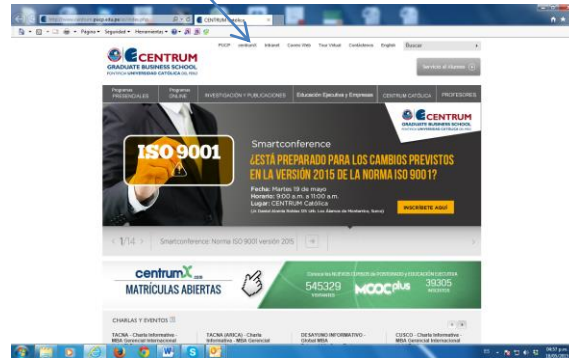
http://centrum.pucp.edu.pe/inicio.php
CENTRUM Catól...
Página ▾ Seguridad ▾ Herramientas ▾
PUCP Juntos! Intranet Canal Web Tour Virtual Conócenos English Buscar
CENTRUM
GRADUATE BUSINESS SCHOOL
PONTIFICIA UNIVERSIDAD CATÓLICA DEL PERÚ
Servicio al alumno
Programas PRESENCIALES
Programas ONLINE
INVESTIGACIÓN Y PUBLICACIONES
Educación Ejecutiva y Empresas
CENTRUM CATÓLICA
PROFESORES
CENTRUM
GRADUATE BUSINESS SCHOOL
PONTIFICIA UNIVERSIDAD CATÓLICA DEL PERÚ
ISO 9001
Smartconference
¿ESTÁ PREPARADO PARA LOS CAMBIOS PREVISTOS EN LA VERSIÓN 2015 DE LA NORMA ISO 9001?
Fecha: Martes 19 de mayo
Horario: 9:00 a.m. a 11:00 a.m.
Lugar: CENTRUM Católica
(Jr. Daniel Alomía Robles 125 Urb. Los Álamos de Monterrico, Surco)
INSCRÍBETE AQUÍ
1/14 Smartconference: Norma ISO 9001 versión 2015
centrumX.com
MATRÍCULAS ABIERTAS
545329 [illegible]
MOOC plus
39305 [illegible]
CHARLAS Y EVENTOS
TACNA - Charla Informativa - MBA Gerencial Internacional
TACNA (ARICA) - Charla Informativa - MBA Gerencial
DESAYUNO INFORMATIVO - Global MBA
CUSCO - Charla Informativa - MBA Gerencial Internacional
08:57 p.m.
18/05/2015